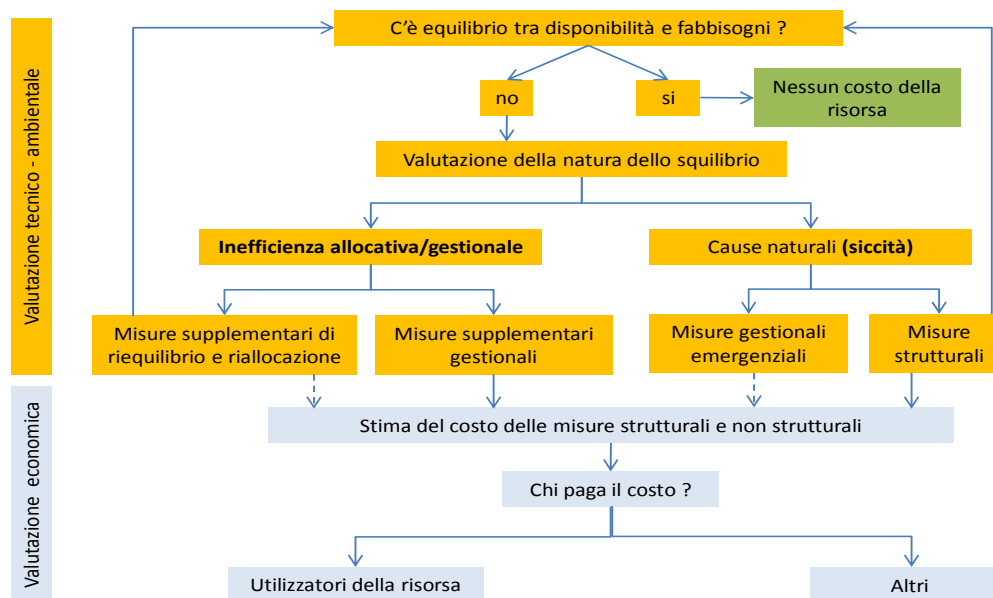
Valutazione tecnico - ambientale

C'è equilibrio tra disponibilità e fabbisogni ?

no

si

Nessun costo della risorsa

Valutazione della natura dello squilibrio

**Inefficienza allocativa/gestionale**

Cause naturali **(siccità)**

Misure supplementari di riequilibrio e riallocazione

Misure supplementari gestionali

Misure gestionali emergenziali

Misure strutturali

Valutazione economica

Stima del costo delle misure strutturali e non strutturali

Chi paga il costo ?

Utilizzatori della risorsa

Altri